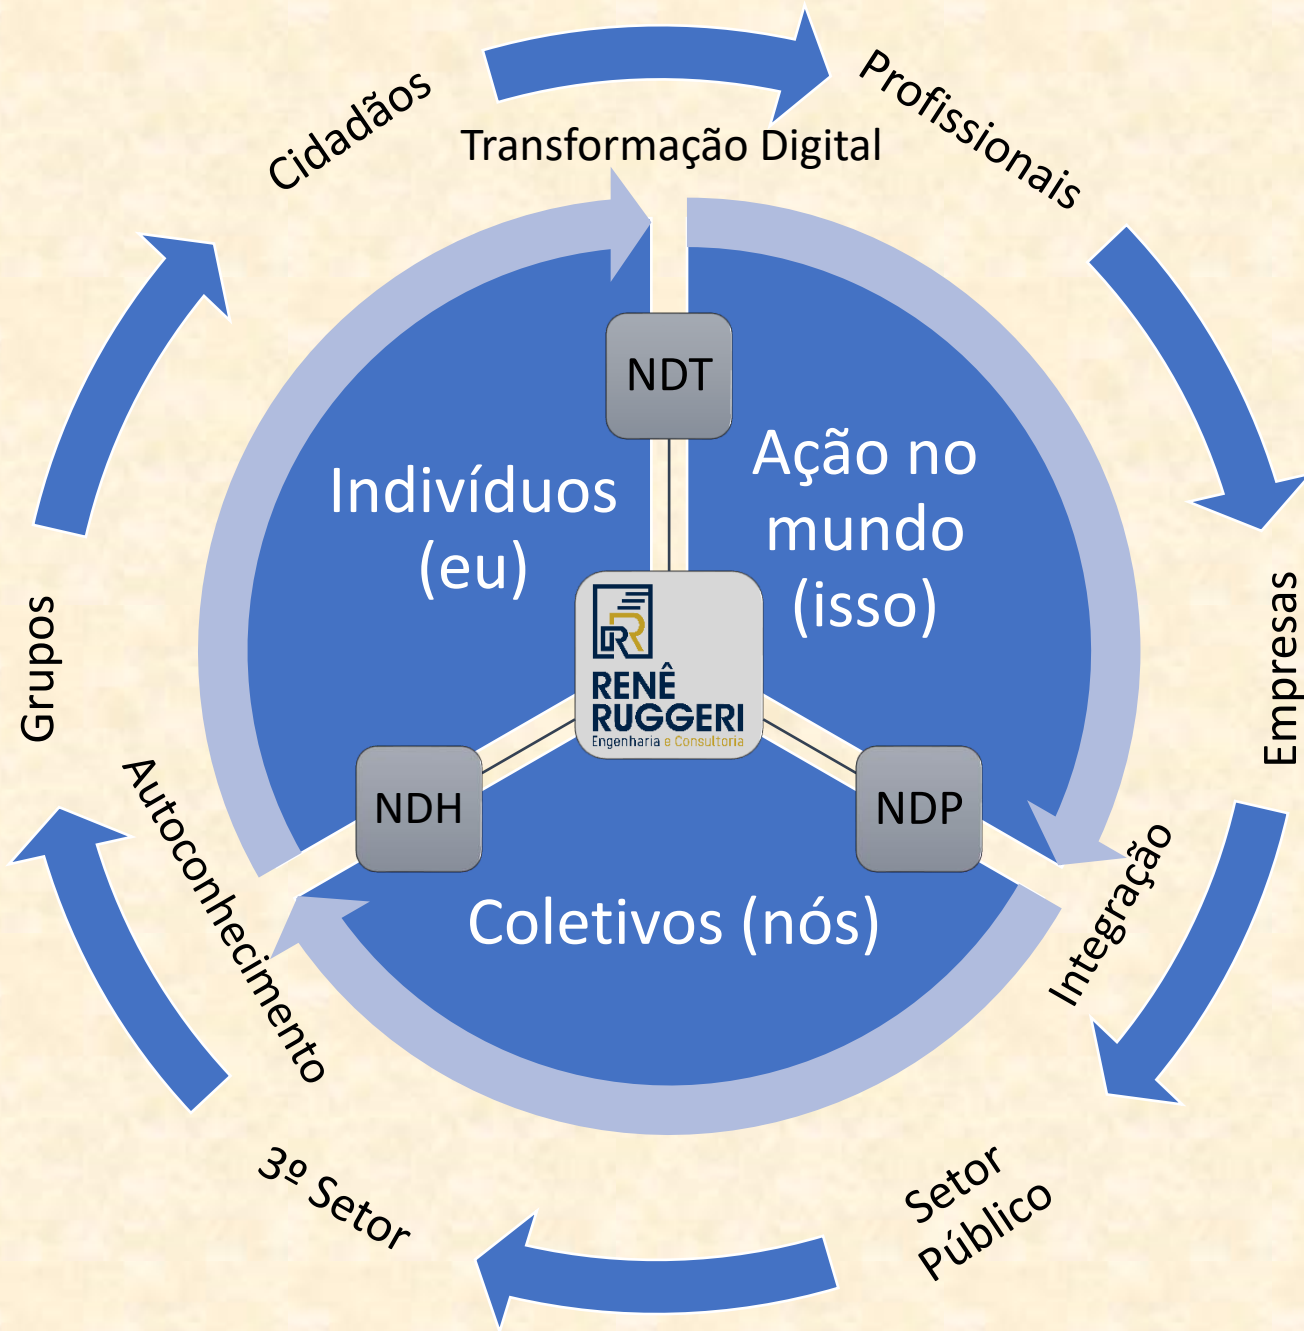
Cidadãos

Transformação Digital

Profissionais

NDT

Indivíduos (eu)

Ação no mundo (isso)

RENÊ RUGGERI
Engenharia e Consultoria

Empresas

Grupos

NDH

NDP

Autoconhecimento

Coletivos (nós)

Integração

3º Setor

Setor Público